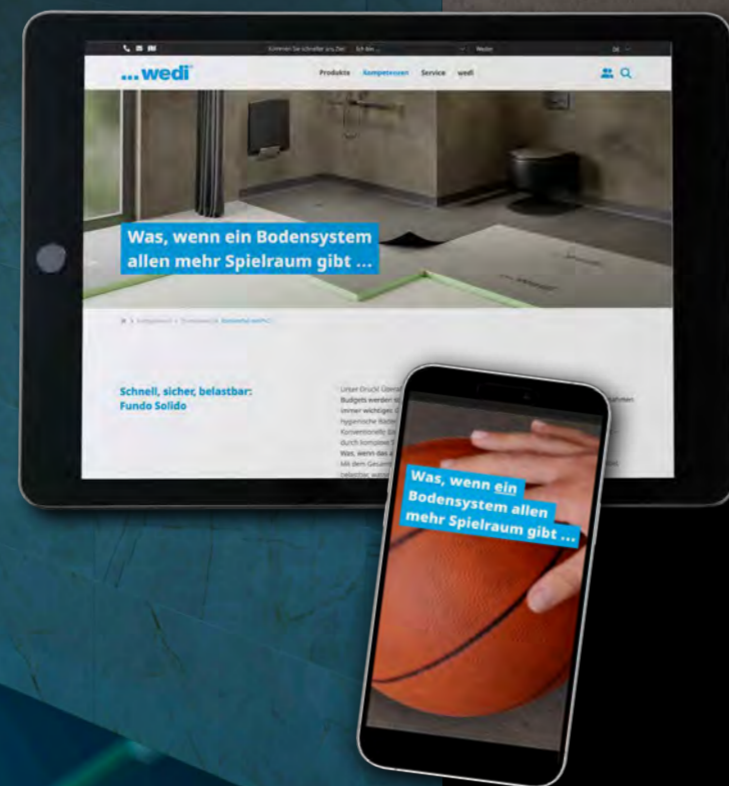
Können Sie schnell uns Dat | Ich bin ... | Weiter | DE

...wedi

Produkte Kompetenzen Service wedi

Was, wenn ein Bodensystem allen mehr Spielraum gibt ...

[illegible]

Schnell, sicher, belastbar: Fundo Solido

Unter Druck: Ūberall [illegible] Budgets werden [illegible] immer wichtiger. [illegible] hygienische Bäder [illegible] Konventionelle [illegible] durch komplexe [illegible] Was, wenn das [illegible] Mit dem Gesamt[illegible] belastbar, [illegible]

Was, wenn ein Bodensystem allen mehr Spielraum gibt ...